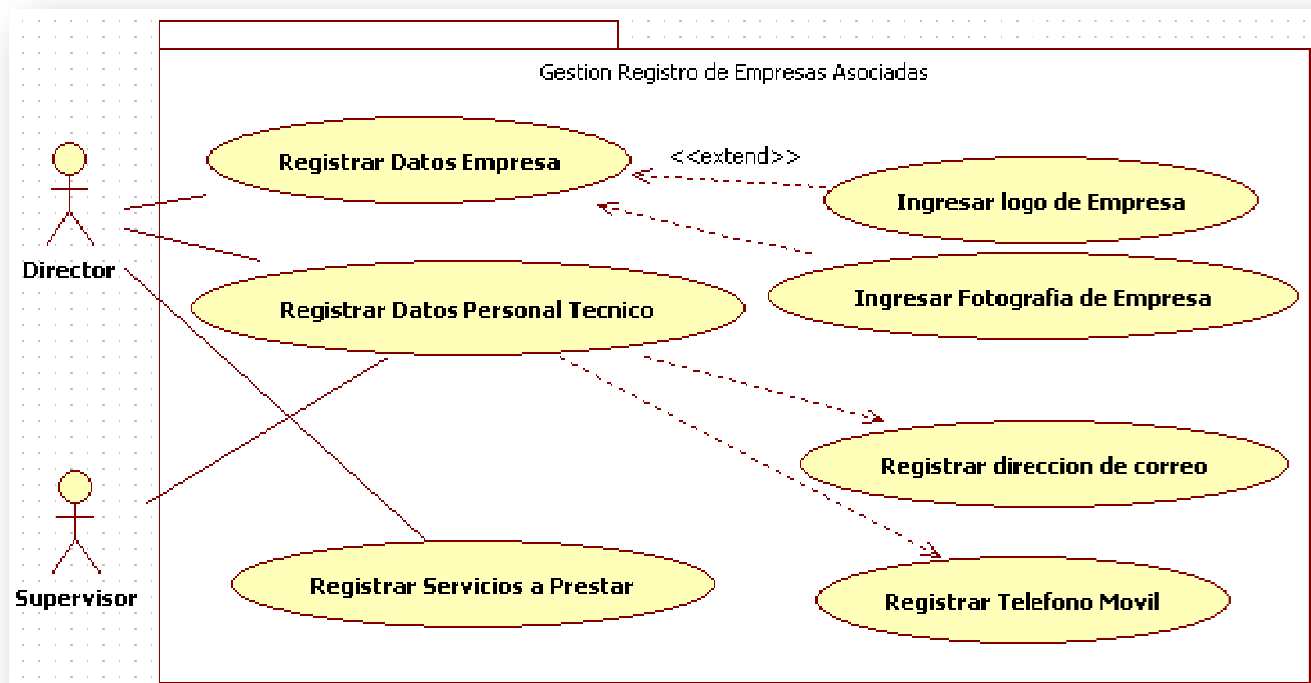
Gestion Registro de Empresas Asociadas

Director

Supervisor

Registrar Datos Empresa

<<extend>>

Ingresar logo de Empresa

Ingresar Fotografia de Empresa

Registrar Datos Personal Tecnico

Registrar direccion de correo

Registrar Servicios a Prestar

Registrar Telefono Movil